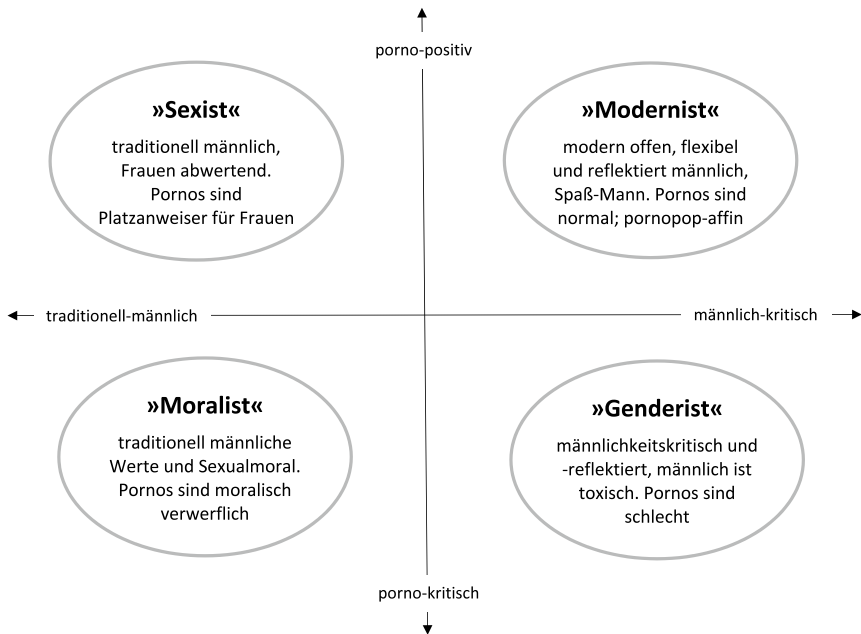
porno-positiv

»Sexist«

traditionell männlich, Frauen abwertend. Pornos sind Platzanweiser für Frauen

»Modernist«

modern offen, flexibel und reflektiert männlich, Spaß-Mann. Pornos sind normal; pornopop-affin

traditionell-männlich

männlich-kritisch

»Moralist«

traditionell männliche Werte und Sexualmoral. Pornos sind moralisch verwerflich

»Genderist«

männlichkeitskritisch und -reflektiert, männlich ist toxisch. Pornos sind schlecht

porno-kritisch